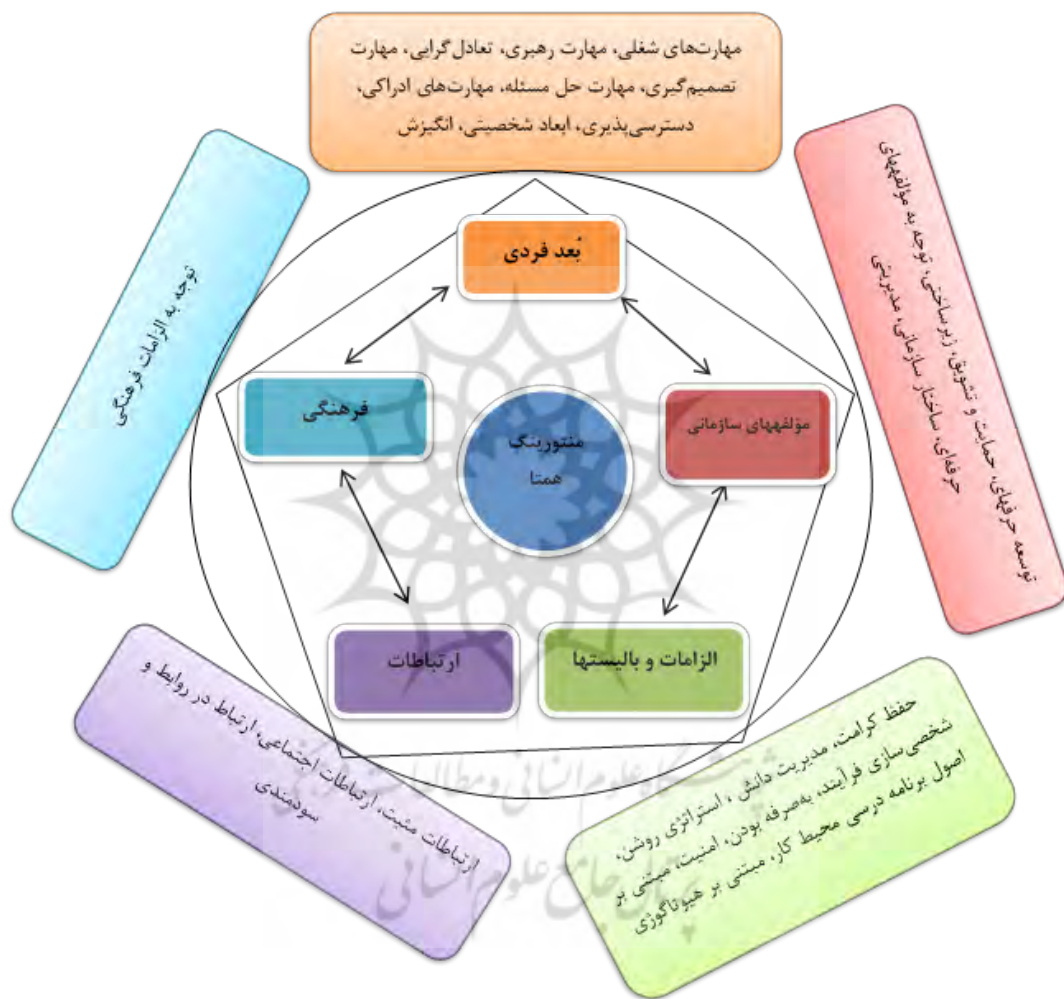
مهارت‌های شغلی، مهارت رهبری، تعادل گرایی، مهارت تصمیم‌گیری، مهارت حل مسئله، مهارت‌های ادراکی، دسترسی‌پذیری، ابعاد شخصیتی، انگیزش

توجه به الزامات فرهنگی

توسعه حرفه‌ای، حمایت و تشویق زیرساختی، توجه به مولفه‌های حرفه‌ای، ساختار سازمانی مدیریتی

بُعد فردی

فرهنگی

منتورینگ همتا

مؤلفه‌های سازمانی

ارتباطات

الزامات و بایسته‌ها

ارتباطات مثبت، ارتباطات اجتماعی، ارتباط در روابط و سودمندی

حفظ کرامت، مدیریت دانش، استراتژی روشن، شخصی‌سازی فرایند، به‌صرفه بودن، امنیت، مبتنی بر اصول برنامه درسی محیط کار، مبتنی بر هیوتاگوژی